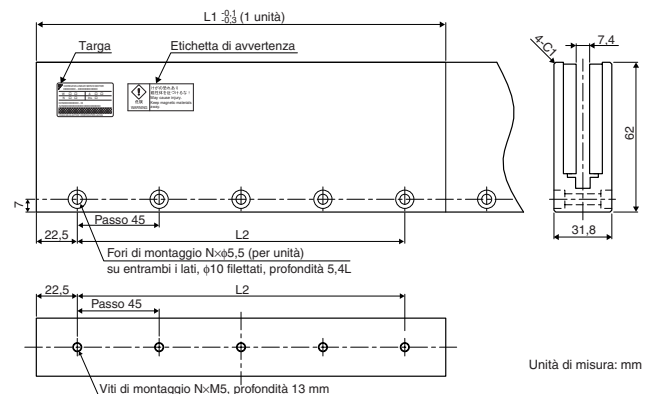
L1 $^{-0,1}_{-0,3}$ (1 unità)

Targa

Etichetta di avvertenza

4-C1

7,4

62

7

Passo 45

L2

22,5

Fori di montaggio N×ϕ5,5 (per unità)
su entrambi i lati, ϕ10 filettati, profondità 5,4L

31,8

22,5

Passo 45

L2

Unità di misura: mm

Viti di montaggio N×M5, profondità 13 mm